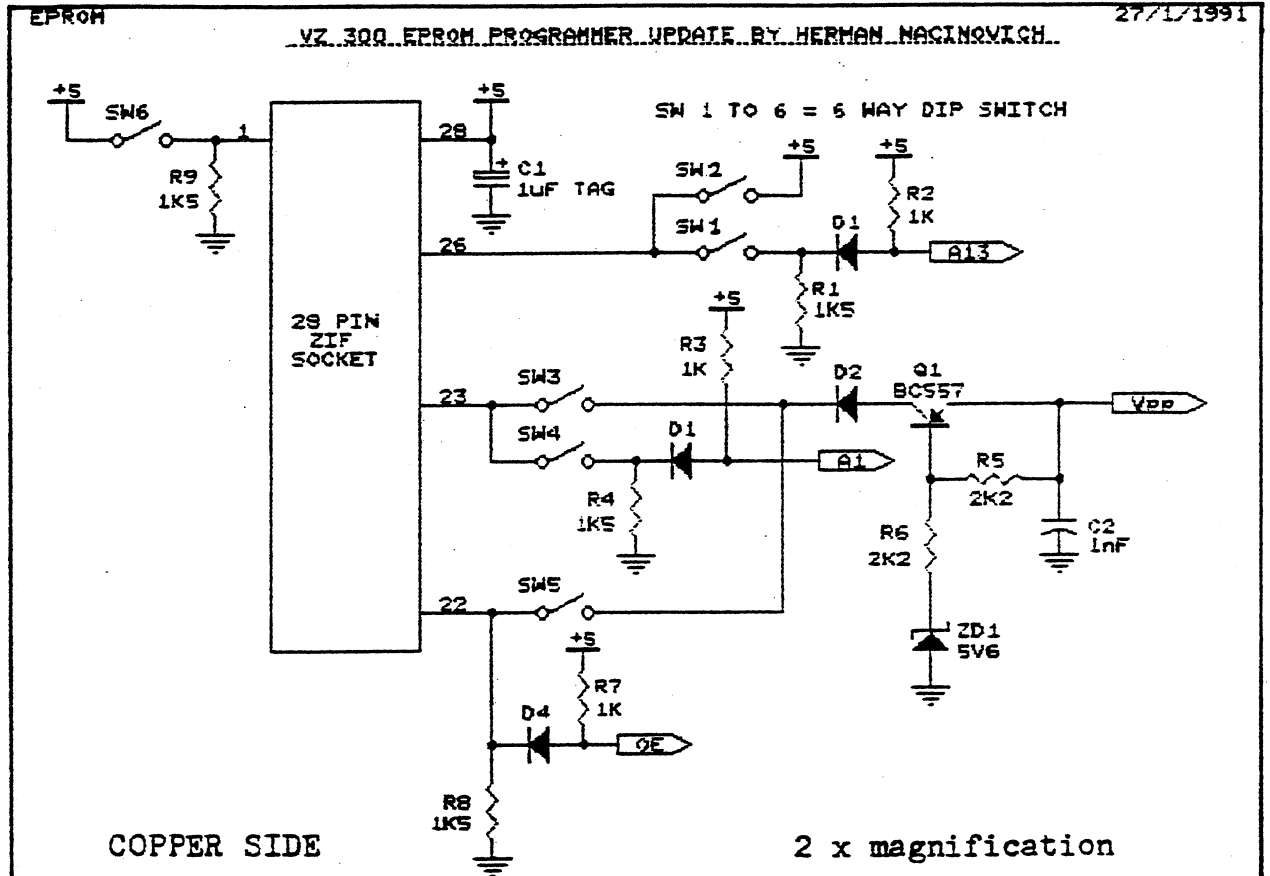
EPROM

27/1/1991

VZ 300 EPROM PROGRAMMER UPDATE BY HERMAN NACINOVICH

SW 1 TO 6 = 6 WAY DIP SWITCH

+5

SW6

1

R9
1K5

28 PIN
ZIF
SOCKET

28

+5

+
C1
1uF TAG

26

SW2

+5

SW1

D1

+5

R2
1K

A13

R1
1K5

+5

R3
1K

23

SW3

D2

Q1
BC557

Vpp

SW4

D1

A1

R5
2K2

R4
1K5

C2
1nF

R6
2K2

22

SW5

ZD1
5V6

+5

R7
1K

D4

OE

R8
1K5

COPPER SIDE

2 x magnification